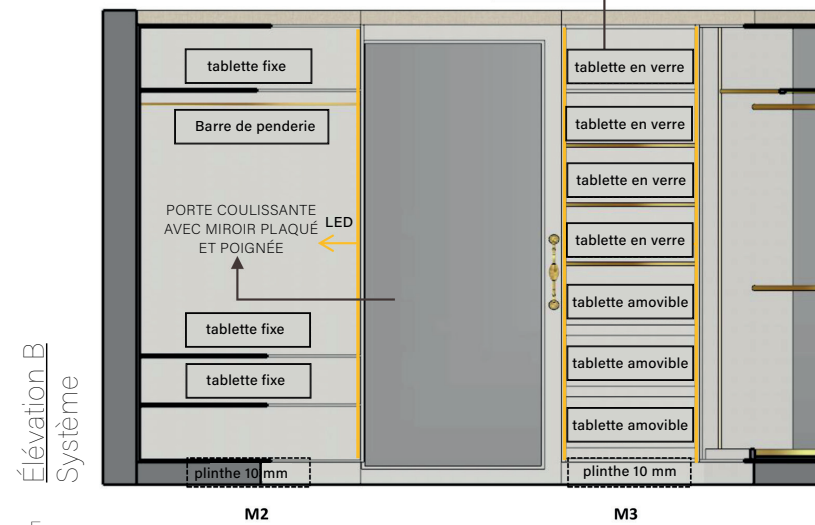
Élévation B
Système

tablette fixe

Barre de penderie

PORTE COULISSANTE AVEC MIROIR PLAQUÉ ET POIGNÉE

LED

tablette fixe

tablette fixe

plinthe 10 mm

M2

tablette en verre

tablette en verre

tablette en verre

tablette en verre

tablette amovible

tablette amovible

tablette amovible

plinthe 10 mm

M3